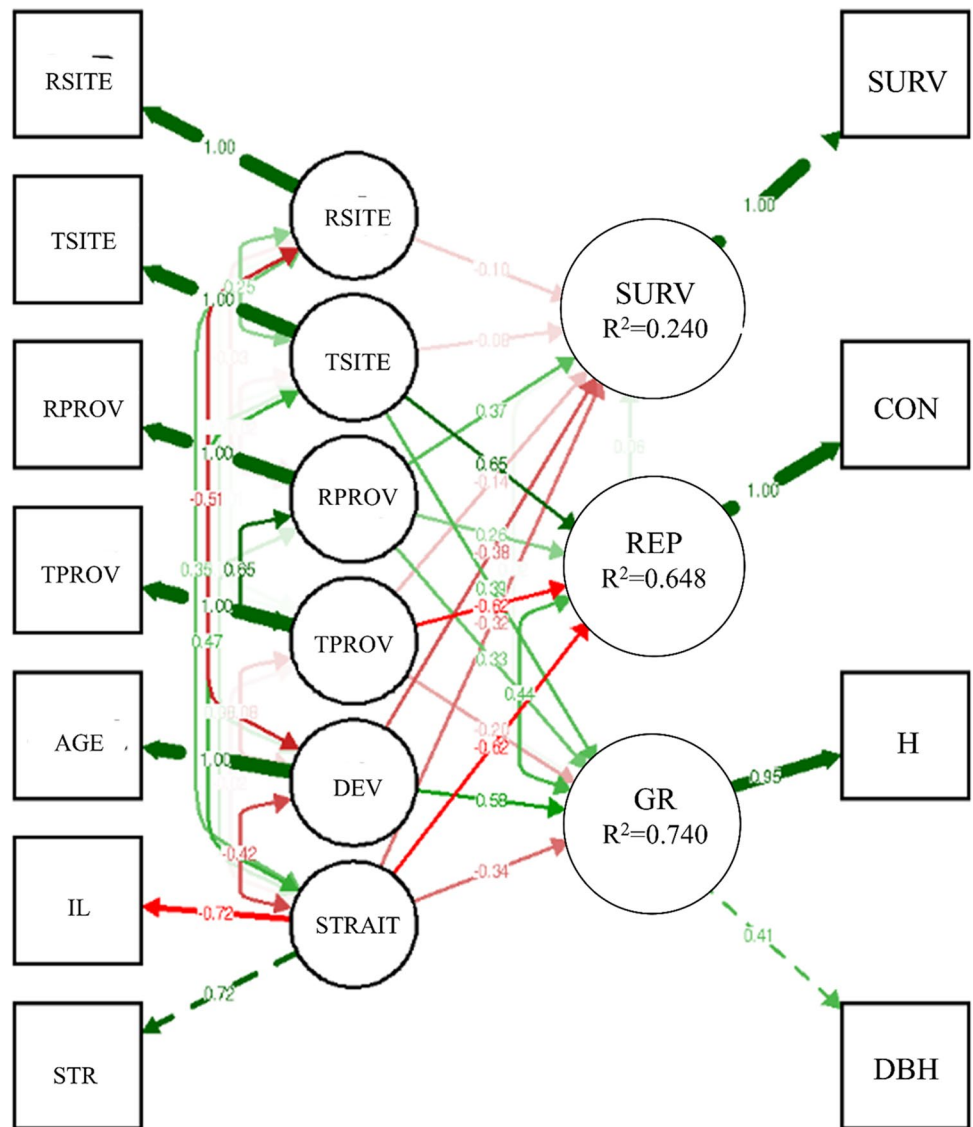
RSITE
TSITE
RPROV
TPROV
AGE
IL
STR

1.00
1.00
1.00
1.00
1.00
-0.72
0.72

RSITE
TSITE
RPROV
TPROV
DEV
STRAIT

0.25
0.03
-0.51
0.35
0.65
0.47
0.06
-0.42

-0.10
-0.08
0.37
0.65
-0.14
0.26
-0.38
0.39
-0.62
-0.32
0.33
0.44
-0.20
-0.62
0.58
-0.34
0.06

SURV
$R^2$=0.240
REP
$R^2$=0.648
GR
$R^2$=0.740

1.00
1.00
0.95
0.41

SURV
CON
H
DBH